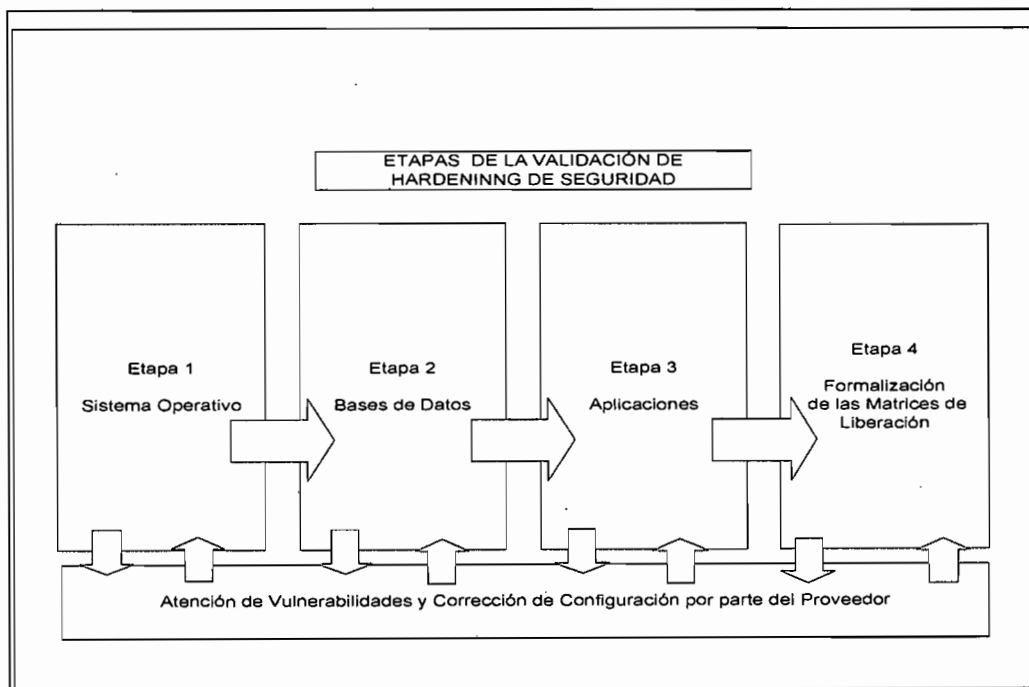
ETAPAS DE LA VALIDACIÓN DE HARDENINNG DE SEGURIDAD

Etapa 1
Sistema Operativo

Etapa 2
Bases de Datos

Etapa 3
Aplicaciones

Etapa 4
Formalización de las Matrices de Liberación

Atención de Vulnerabilidades y Corrección de Configuración por parte del Proveedor